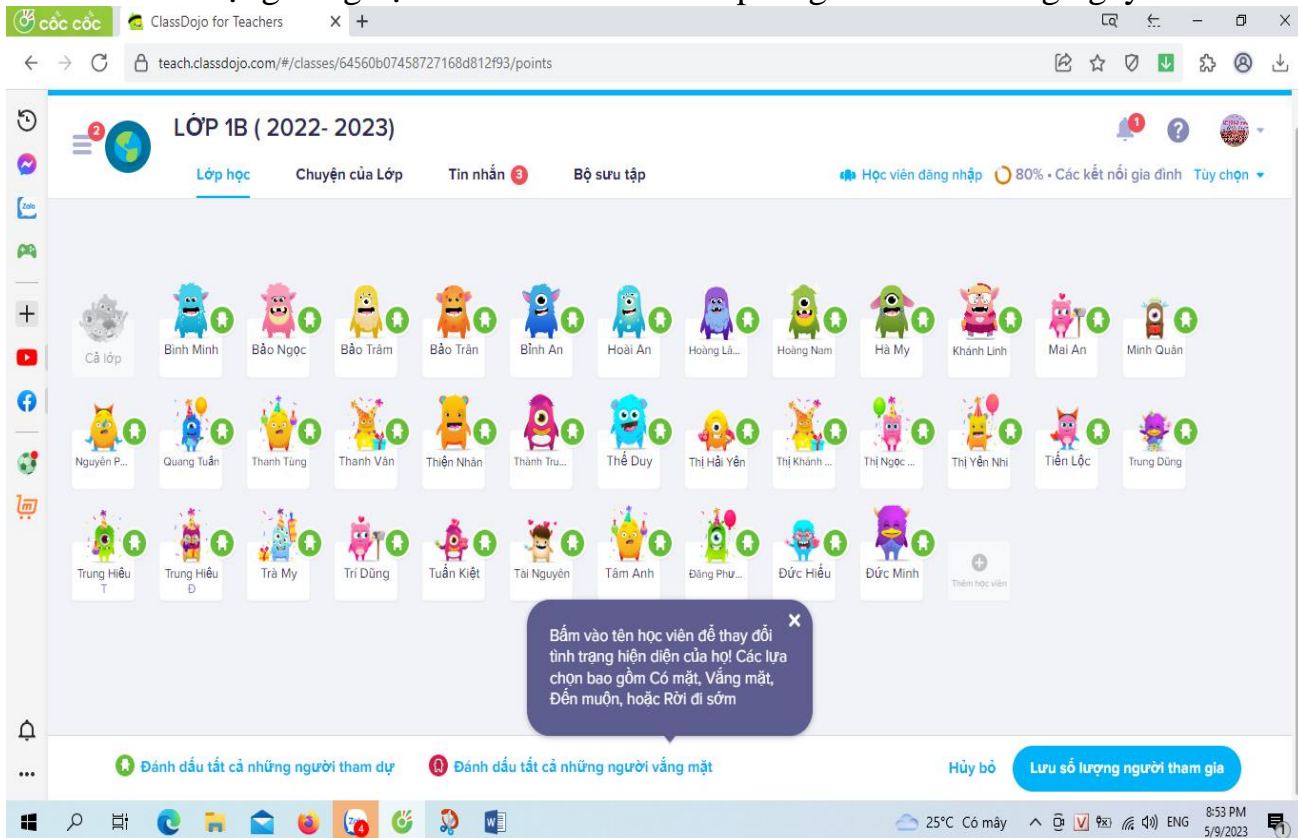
cốc cốc ClassDojo for Teachers × +

teach.classdojo.com/#/classes/64560b07458727168d812f93/points

2

LỚP 1B ( 2022- 2023)

Lớp học Chuyện của Lớp Tin nhắn 3 Bộ sưu tập

Học viên đăng nhập 80% • Các kết nối gia đình Tùy chọn

Cả lớp

Bình Minh

Bảo Ngọc

Bảo Trâm

Bảo Trân

Bỉnh An

Hoài An

Hoàng Lâ...

Hoàng Nam

Hà My

Khánh Linh

Mai An

Minh Quân

Nguyên P...

Quang Tuấn

Thanh Tùng

Thanh Vân

Thiện Nhân

Thành Tru...

Thế Duy

Thị Hải Yến

Thị Khánh ...

Thị Ngọc ...

Thị Yến Nhi

Tiến Lộc

Trung Dũng

Trung Hiếu T

Trung Hiếu Đ

Trà My

Trí Dũng

Tuấn Kiệt

Tài Nguyên

Tâm Anh

Đăng Phư...

Đức Hiếu

Đức Minh

Thêm học viên

Bấm vào tên học viên để thay đổi tình trạng hiện diện của họ! Các lựa chọn bao gồm Có mặt, Vắng mặt, Đến muộn, hoặc Rời đi sớm

Đánh dấu tất cả những người tham dự

Đánh dấu tất cả những người vắng mặt

Hủy bỏ

Lưu số lượng người tham gia

25°C Có mây ENG 8:53 PM 5/9/2023